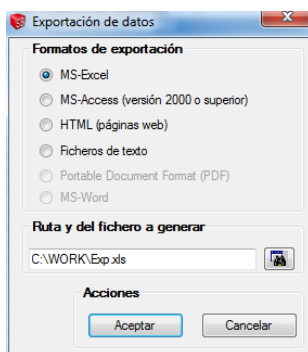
Exportación de datos

Formatos de exportación

MS-Excel

MS-Access (versión 2000 o superior)

HTML (páginas web)

Ficheros de texto

Portable Document Format (PDF)

MS-Word

Ruta y del fichero a generar

C:\WORK\Exp.xls

Acciones

Aceptar

Cancelar